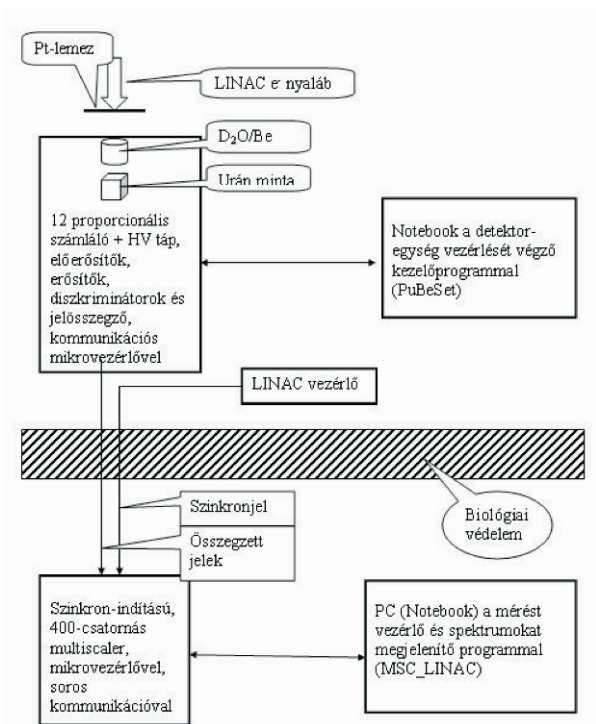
Pt-lemez

LINAC e⁻ nyaláb

$D_2O$/Be

Urán minta

12 proporcionális számláló + HV táp, előerősítők, erősítők, diszkriminátorok és jelösszegző, kommunikációs mikrovezérlővel

Notebook a detektoregység vezérlését végző kezelőprogrammal (PuBeSet)

LINAC vezérlő

Biológiai védelem

Szinkronjel

Összegzett jelek

Szinkron-indítású, 400-csatornás multiscaler, mikrovezérlővel, soros kommunikációval

PC (Notebook) a mérést vezérlő és spektrumokat megjelenítő programmal (MSC_LINAC)